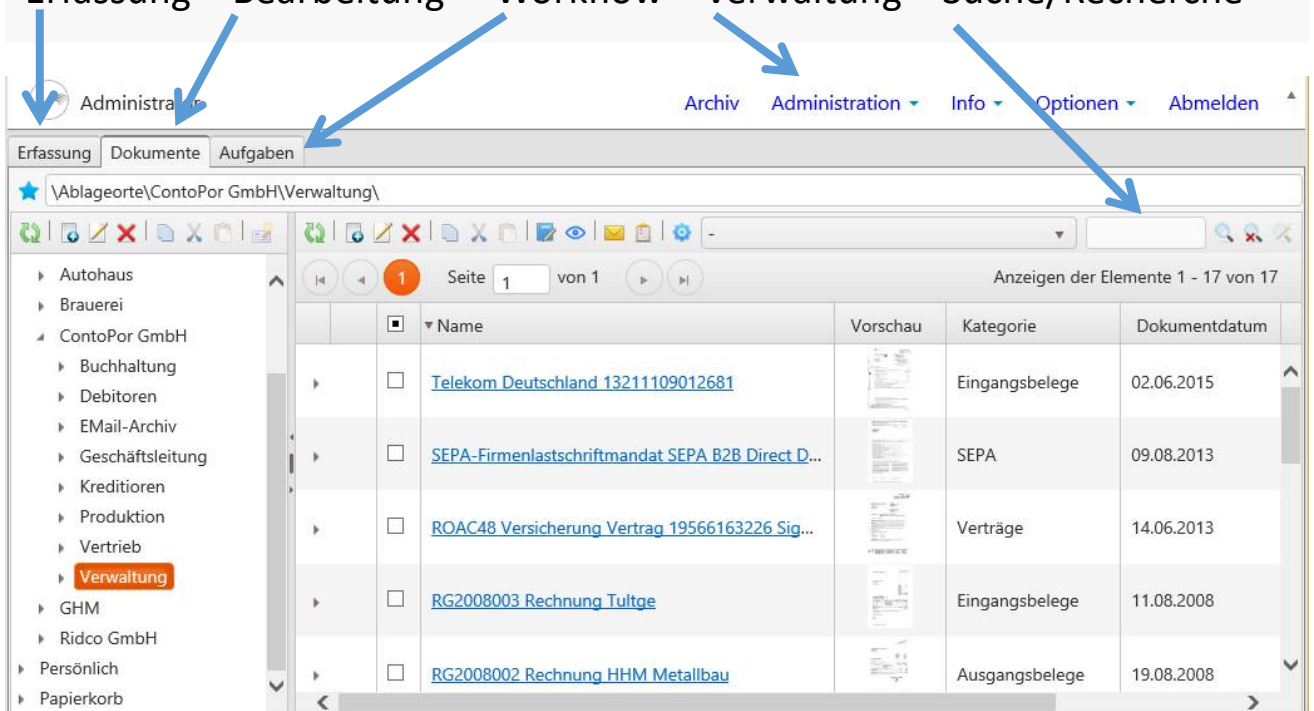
Erfassung Bearbeitung Workflow Verwaltung Suche/Recherche

Administra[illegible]

Archiv Administration ▾ Info ▾ Optionen ▾ Abmelden

Erfassung Dokumente Aufgaben

\Ablageorte\ContoPor GmbH\Verwaltung\

- Autohaus
- Brauerei
- ContoPor GmbH
  - Buchhaltung
  - Debitoren
  - EMail-Archiv
  - Geschäftsleitung
  - Kreditioren
  - Produktion
  - Vertrieb
  - Verwaltung
- GHM
- Ridco GmbH
- Persönlich
- Papierkorb

1 Seite 1 von 1

Anzeigen der Elemente 1 - 17 von 17

| | Name | Vorschau | Kategorie | Dokumentdatum |
|---|---|---|---|---|
| ☐ | Telekom Deutschland 13211109012681 | | Eingangsbelege | 02.06.2015 |
| ☐ | SEPA-Firmenlastschriftmandat SEPA B2B Direct D... | | SEPA | 09.08.2013 |
| ☐ | ROAC48 Versicherung Vertrag 19566163226 Sig... | | Verträge | 14.06.2013 |
| ☐ | RG2008003 Rechnung Tultge | | Eingangsbelege | 11.08.2008 |
| ☐ | RG2008002 Rechnung HHM Metallbau | | Ausgangsbelege | 19.08.2008 |